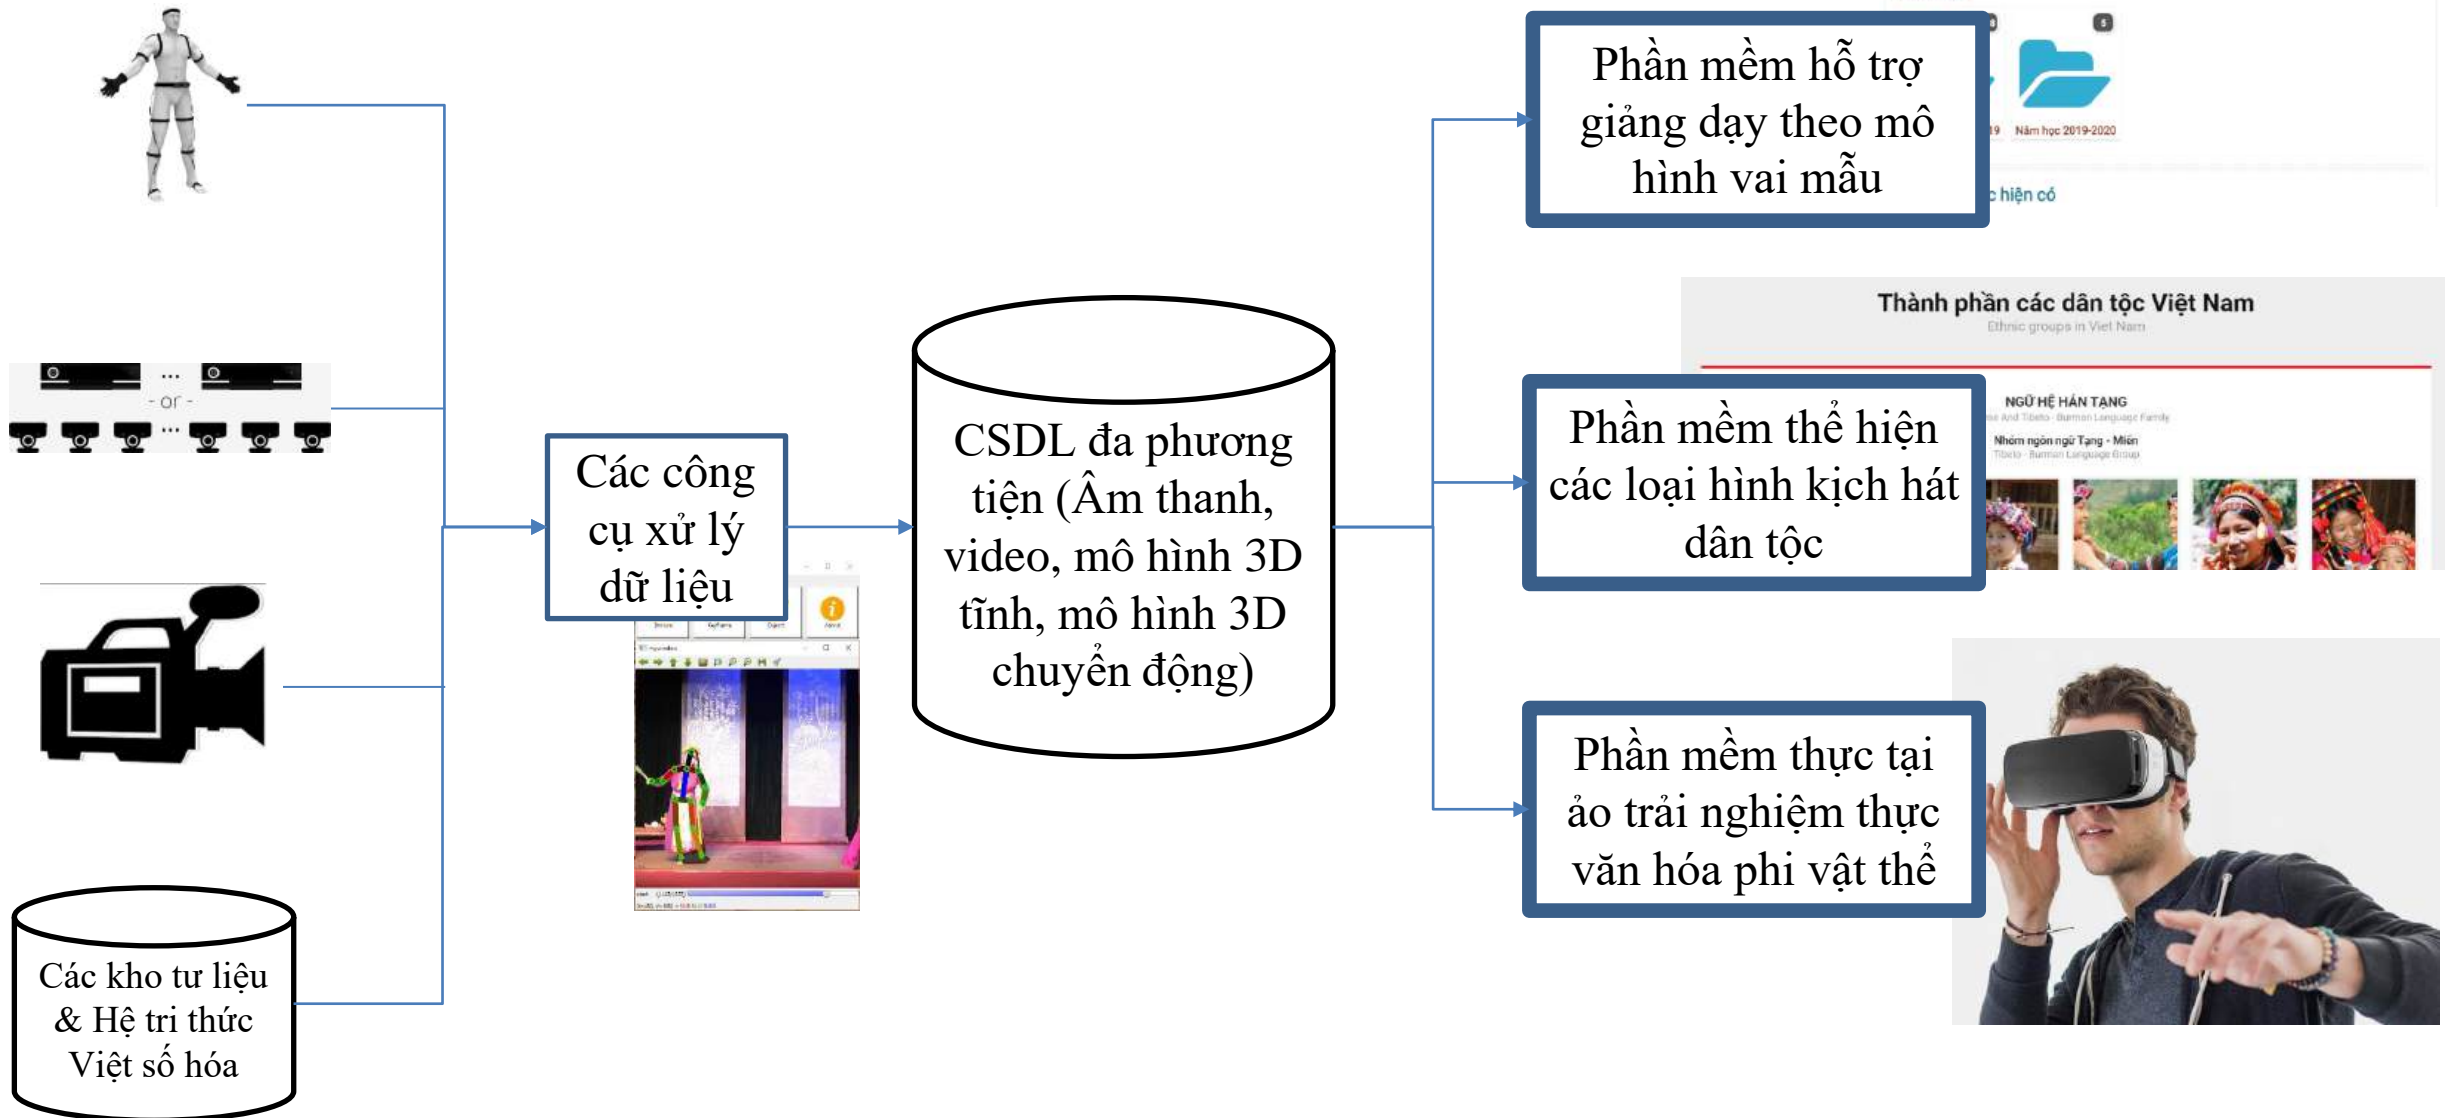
... - or - ...

Các kho tư liệu & Hệ tri thức Việt số hóa

Các công cụ xử lý dữ liệu

CSDL đa phương tiện (Âm thanh, video, mô hình 3D tĩnh, mô hình 3D chuyển động)

Phần mềm hỗ trợ giảng dạy theo mô hình vai mẫu

Năm học 2019-2020

hiện có

Thành phần các dân tộc Việt Nam
Ethnic groups in Viet Nam

NGỮ HỆ HÁN TẠNG

Nhóm ngôn ngữ Tạng - Miến

Phần mềm thể hiện các loại hình kịch hát dân tộc

Phần mềm thực tại ảo trải nghiệm thực văn hóa phi vật thể